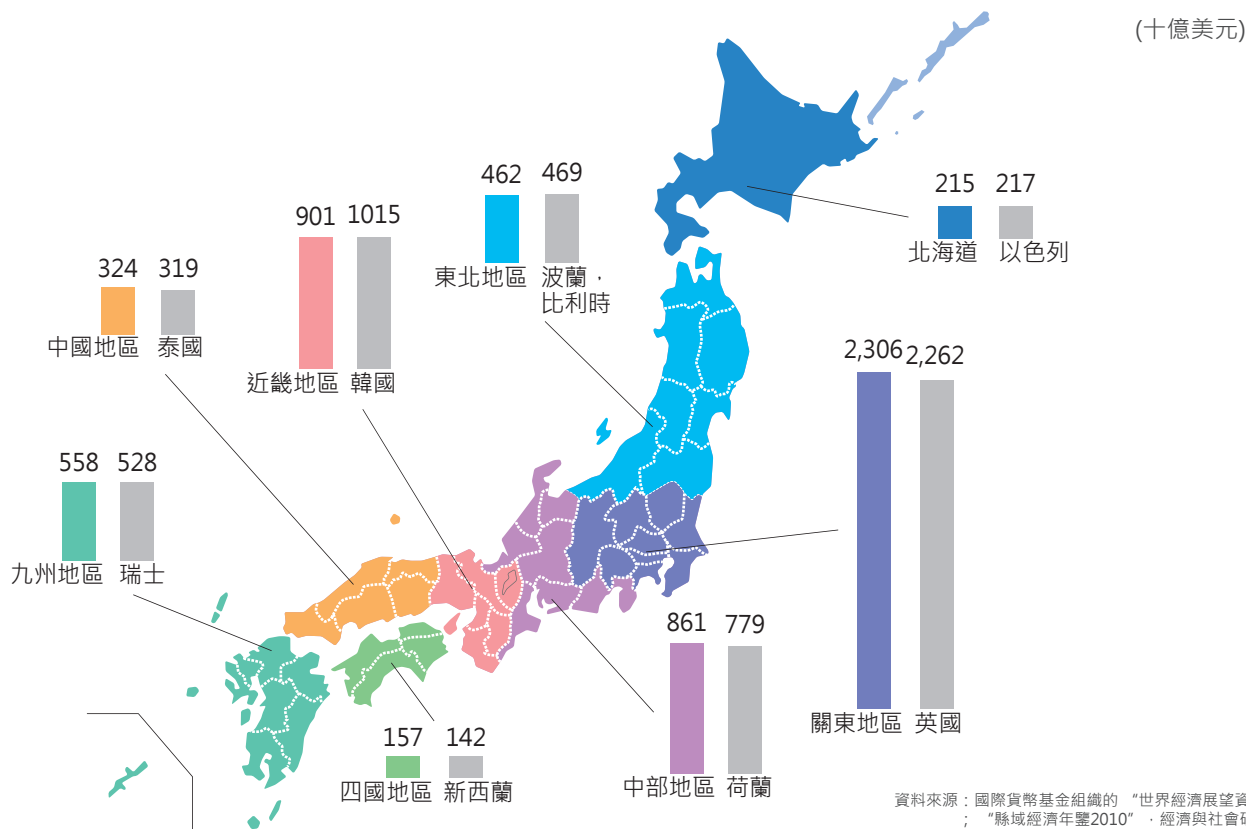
(十億美元)

462 469
東北地區 波蘭,比利時

215 217
北海道 以色列

901 1015
近畿地區 韓國

324 319
中國地區 泰國

2,306 2,262
關東地區 英國

558 528
九州地區 瑞士

861 779
中部地區 荷蘭

157 142
四國地區 新西蘭

資料來源:國際貨幣基金組織的 "世界經濟展望資
; "縣域經濟年鑒2010" ,經濟與社會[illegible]